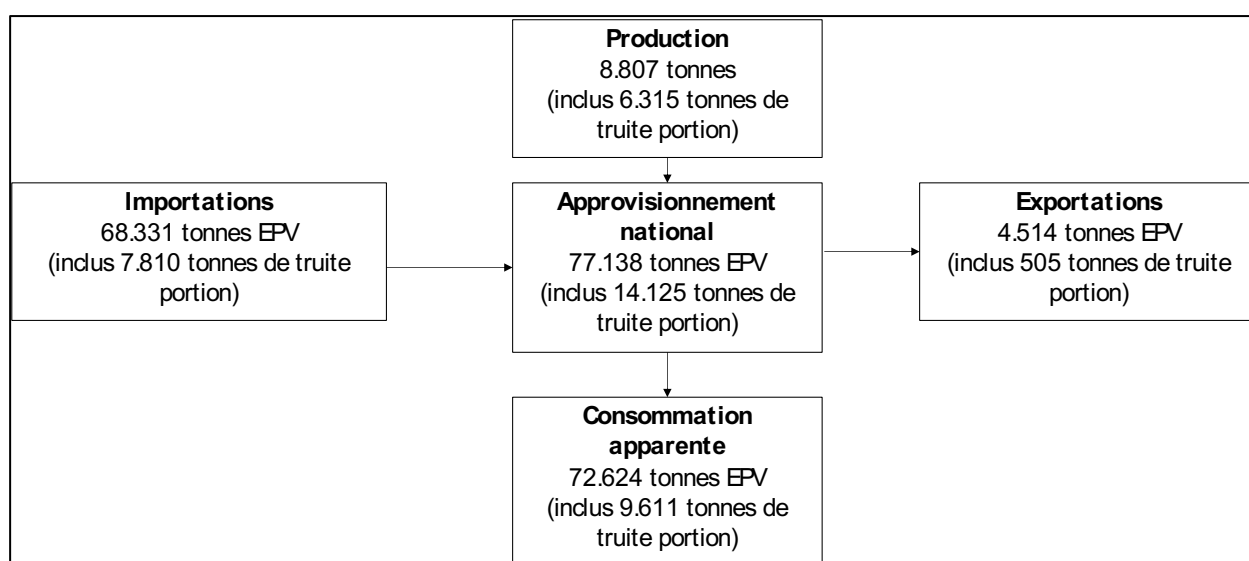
**Production**
8.807 tonnes
(inclus 6.315 tonnes de truite portion)

**Importations**
68.331 tonnes EPV
(inclus 7.810 tonnes de truite portion)

**Approvisionnement national**
77.138 tonnes EPV
(inclus 14.125 tonnes de truite portion)

**Exportations**
4.514 tonnes EPV
(inclus 505 tonnes de truite portion)

**Consommation apparente**
72.624 tonnes EPV
(inclus 9.611 tonnes de truite portion)